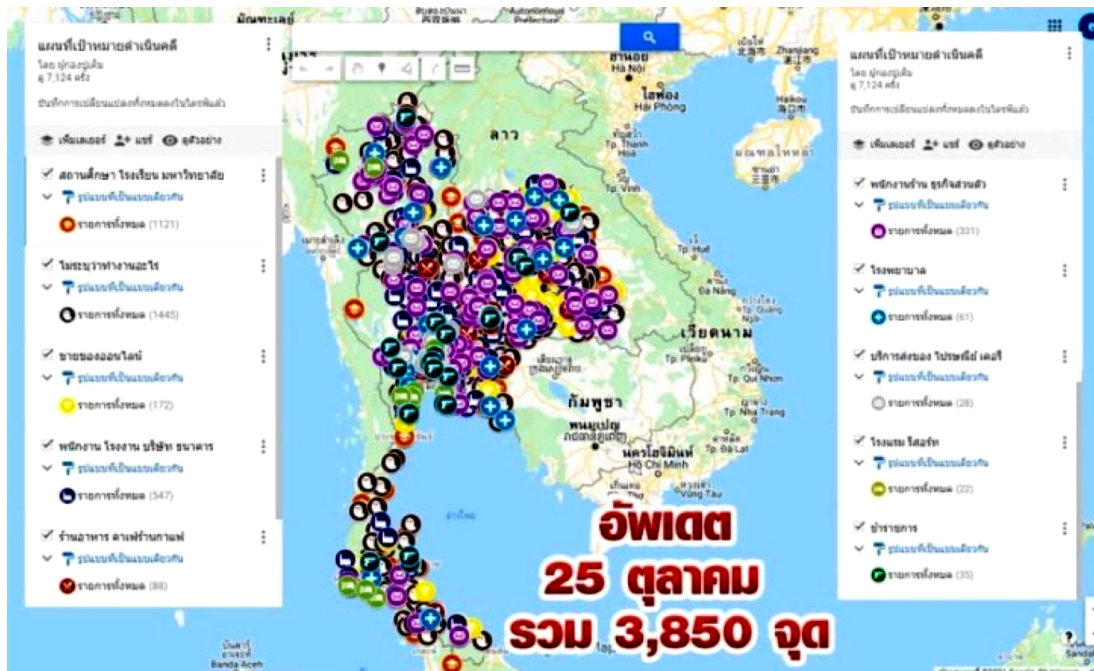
แผนที่เป้าหมายดำเนินคดี
โดย ผู้หลงผู้เดิม
ดู 7,124 ครั้ง
บันทึกการเปลี่ยนแปลงทั้งหมดลงในไดรฟ์แล้ว

เพิ่มเลเยอร์ แชร์ ดูตัวอย่าง

สถานศึกษา โรงเรียน มหาวิทยาลัย
รูปแบบที่เป็นแบบเดียวกัน
รายการทั้งหมด (1121)

ไม่ระบุว่าทำงานอะไร
รูปแบบที่เป็นแบบเดียวกัน
รายการทั้งหมด (1445)

ขายของออนไลน์
รูปแบบที่เป็นแบบเดียวกัน
รายการทั้งหมด (172)

พนักงาน โรงงาน บริษัท ธนาคาร
รูปแบบที่เป็นแบบเดียวกัน
รายการทั้งหมด (347)

ร้านอาหาร คาเฟ่ร้านกาแฟ
รูปแบบที่เป็นแบบเดียวกัน
รายการทั้งหมด (88)

ลาว
ไฮฟอง
Hai Phong
Ha Noi
เวียดนาม
กัมพูชา
พนมเปญ
นครโฮจิมินห์
Ho Chi Minh
Da Nang
Banda Aceh

แผนที่เป้าหมายดำเนินคดี
โดย ผู้หลงผู้เดิม
ดู 7,124 ครั้ง
บันทึกการเปลี่ยนแปลงทั้งหมดลงในไดรฟ์แล้ว

เพิ่มเลเยอร์ แชร์ ดูตัวอย่าง

พนักงานร้าน ธุรกิจส่วนตัว
รูปแบบที่เป็นแบบเดียวกัน
รายการทั้งหมด (331)

โรงพยาบาล
รูปแบบที่เป็นแบบเดียวกัน
รายการทั้งหมด (61)

บริการส่งของ ไปรษณีย์ เคอรี่
รูปแบบที่เป็นแบบเดียวกัน
รายการทั้งหมด (28)

โรงแรม รีสอร์ท
รูปแบบที่เป็นแบบเดียวกัน
รายการทั้งหมด (22)

ข้าราชการ
รูปแบบที่เป็นแบบเดียวกัน
รายการทั้งหมด (35)

อัพเดต
25 ตุลาคม
รวม 3,850 จุด